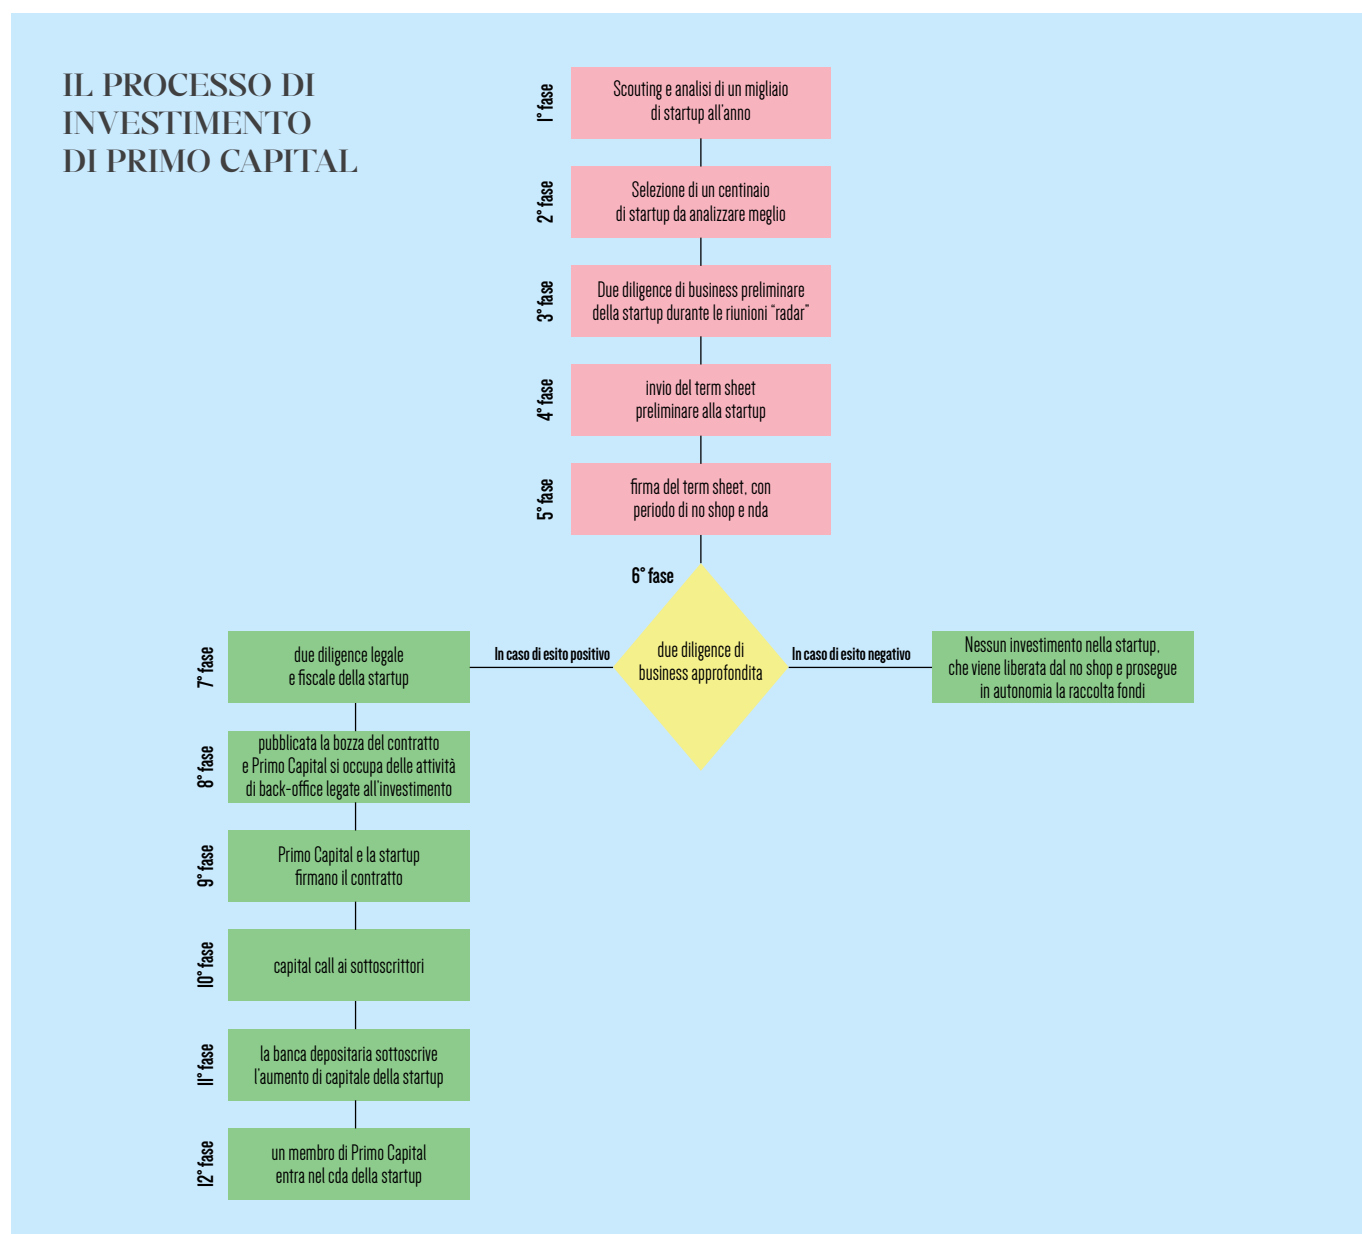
IL PROCESSO DI INVESTIMENTO DI PRIMO CAPITAL

1° fase
Scouting e analisi di un migliaio di startup all'anno

2° fase
Selezione di un centinaio di startup da analizzare meglio

3° fase
Due diligence di business preliminare della startup durante le riunioni "radar"

4° fase
invio del term sheet preliminare alla startup

5° fase
firma del term sheet, con periodo di no shop e nda

6° fase
due diligence di business approfondita

In caso di esito positivo

In caso di esito negativo

Nessun investimento nella startup, che viene liberata dal no shop e prosegue in autonomia la raccolta fondi

7° fase
due diligence legale e fiscale della startup

8° fase
pubblicata la bozza del contratto e Primo Capital si occupa delle attività di back-office legate all'investimento

9° fase
Primo Capital e la startup firmano il contratto

10° fase
capital call ai sottoscrittori

11° fase
la banca depositaria sottoscrive l'aumento di capitale della startup

12° fase
un membro di Primo Capital entra nel cda della startup